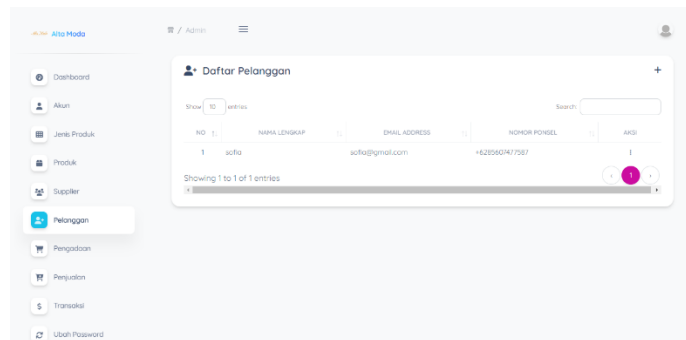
Alta Moda

/ Admin

Dashboard
Akun
Jenis Produk
Produk
Supplier
Pelanggan
Pengadaan
Penjualan
Transaksi
Ubah Password

Daftar Pelanggan

+

Show 10 entries

Search

| NO | NAMA LENGKAP | EMAIL ADDRESS | NOMOR PONSEL | AKSI |
|---|---|---|---|---|
| 1 | sofia | sofia@gmail.com | +6285607477587 | ⋮ |

Showing 1 to 1 of 1 entries

‹ 1 ›